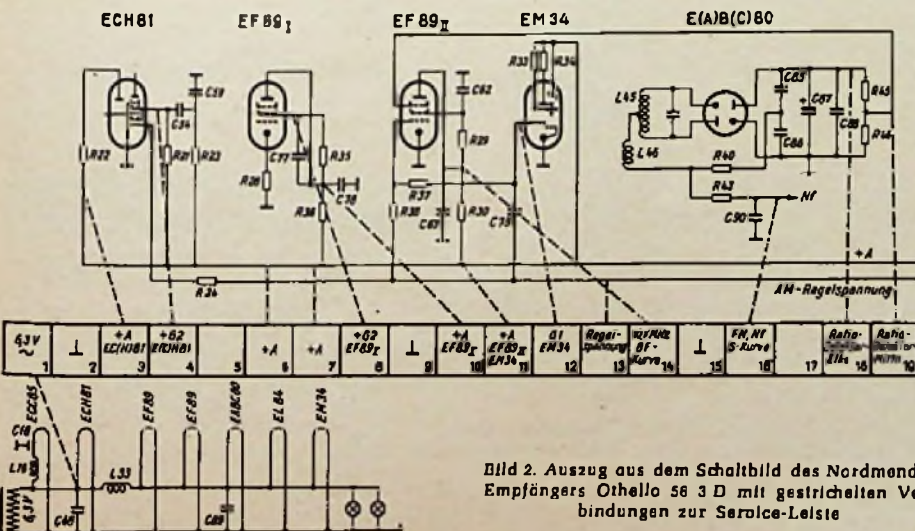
ECH81 EF89$_{I}$ EF89$_{II}$ EM34 E(A)B(C)80

C59 C54 R22 R21 R23 C77 R35 R26 C78 R38 C62 R29 R37 R38 C69 R30 C79 R33 R34 L45 L46 C83 C87 C88 C86 R40 R43 R45 R44 C90 Nf R34 +A AM-Regelspannung

| 6,3V ~ 1 | ⊥ 2 | +A EC(H)81 3 | +G2 E(CH)81 4 | 5 | +A 6 | +A 7 | +G2 EF89$_{I}$ 8 | ⊥ 9 | +A EF89$_{I}$ 10 | +A EF89$_{II}$ EM34 11 | G1 EM34 12 | Regelspannung 13 | 10,7 MHz BF-Kurve 14 | ⊥ 15 | FM, Nf S-Kurve 16 | 17 | Ratio-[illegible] Elko 18 | Ratio-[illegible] Mitte 19 |

ECC85 ECH81 EF89 EF89 EABC80 EL84 EM34 C18 L18 6,3V C60 L33 C89

Bild 2. Auszug aus dem Schaltbild des Nordmende Empfängers Othello 56 3 D mit gestrichelten Verbindungen zur Service-Leiste